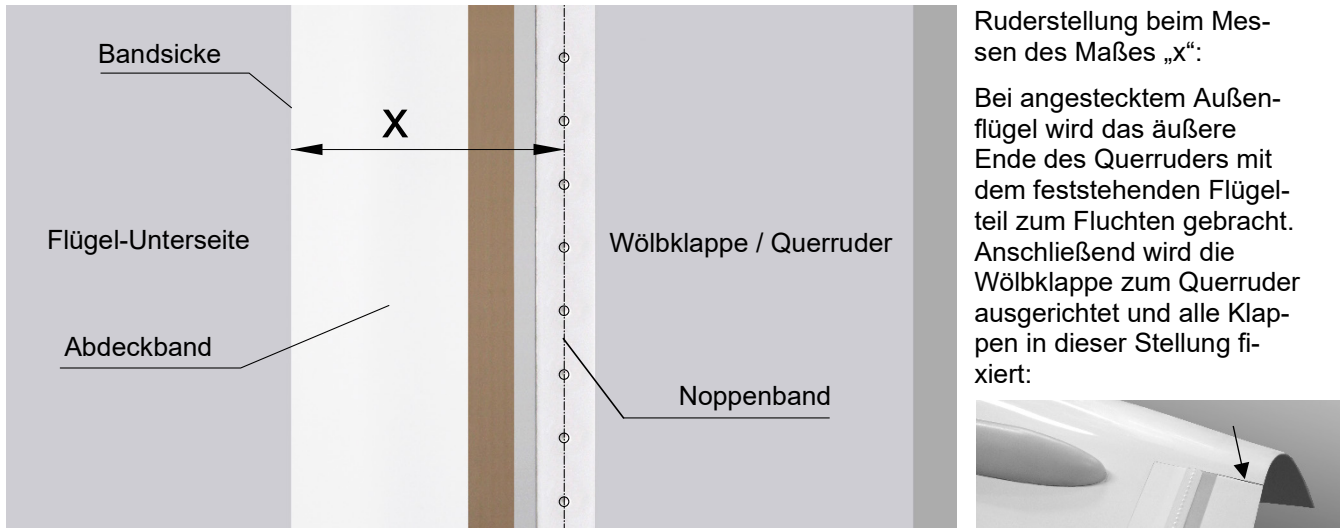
Bandsicke

X

Flügel-Unterseite

Abdeckband

Wölbklappe / Querruder

Noppenband

Ruderstellung beim Messen des Maßes „x“:

Bei angestecktem Außenflügel wird das äußere Ende des Querruders mit dem feststehenden Flügelteil zum Fluchten gebracht. Anschließend wird die Wölbklappe zum Querruder ausgerichtet und alle Klappen in dieser Stellung fixiert: